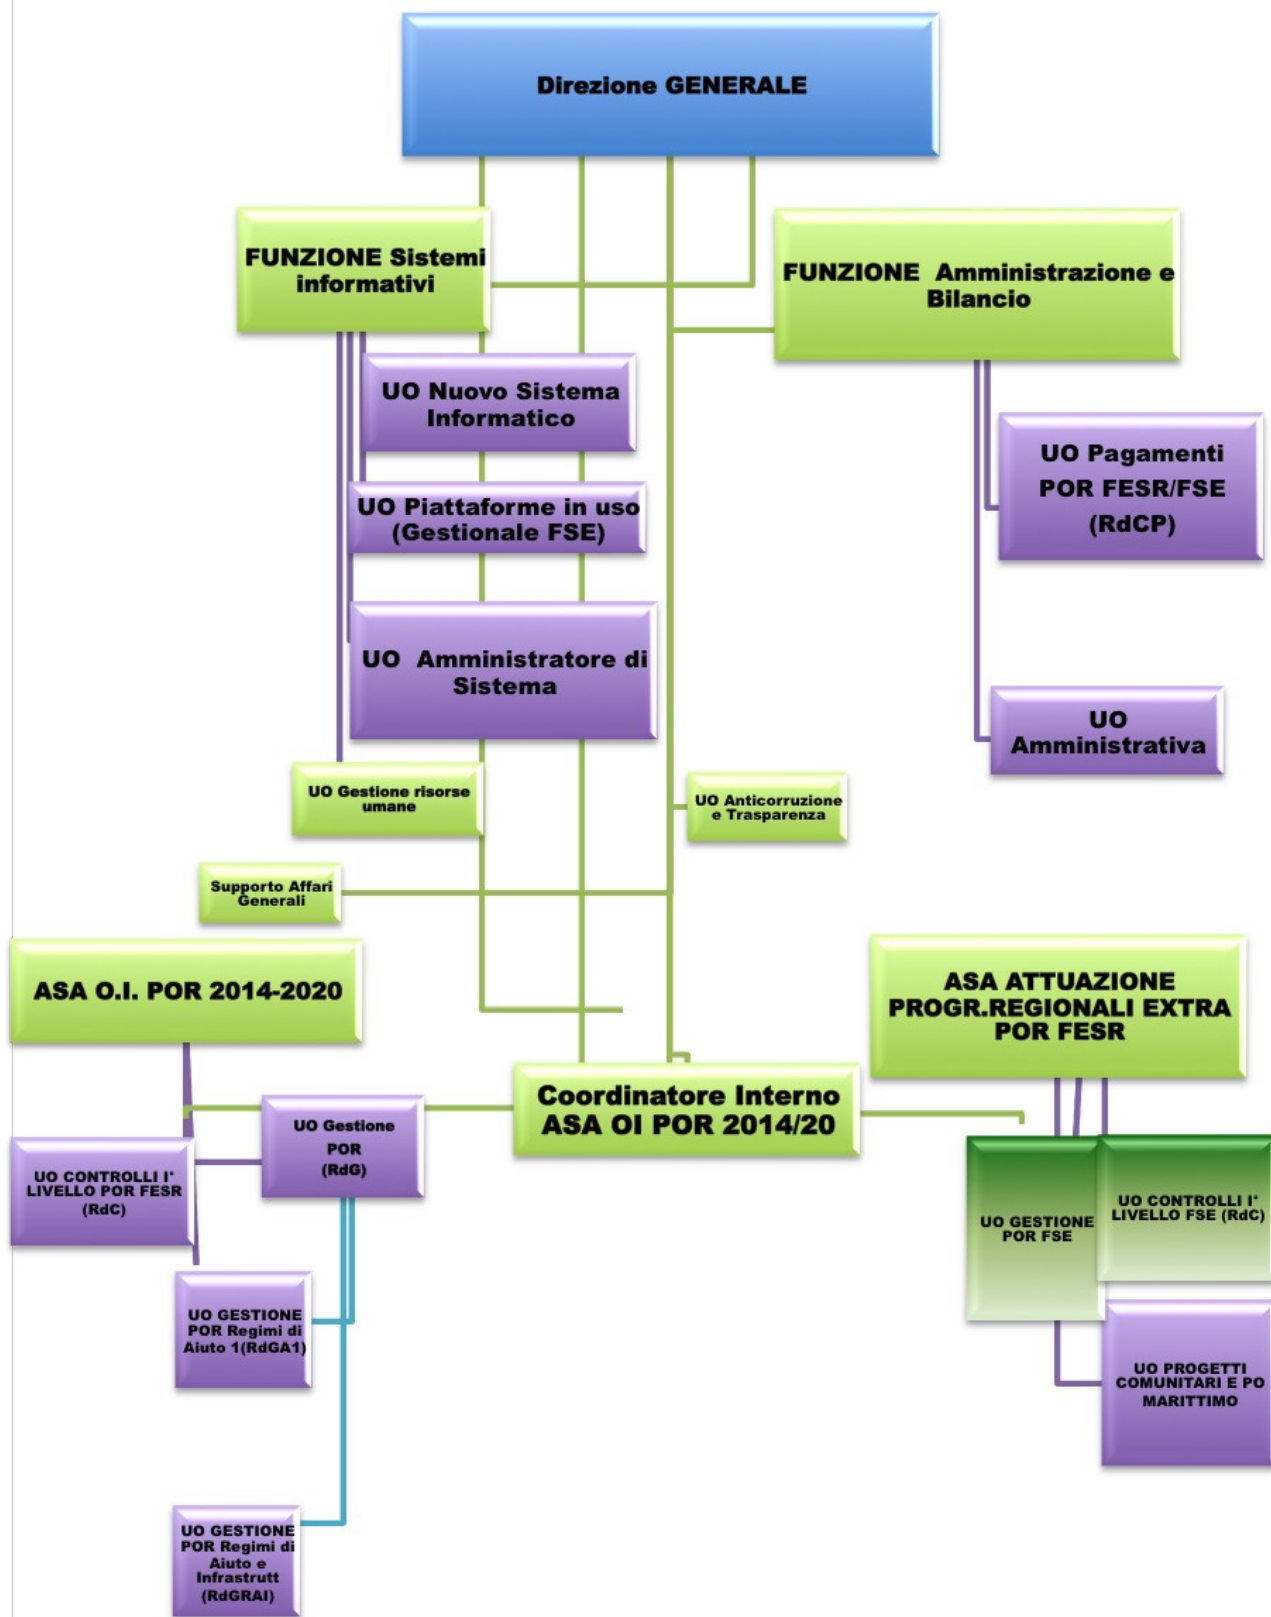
Direzione GENERALE

FUNZIONE Sistemi informativi

FUNZIONE Amministrazione e Bilancio

UO Nuovo Sistema Informatico

UO Piattaforme in uso (Gestionale FSE)

UO Pagamenti POR FESR/FSE (RdCP)

UO Amministratore di Sistema

UO Amministrativa

UO Gestione risorse umane

UO Anticorruzione e Trasparenza

Supporto Affari Generali

ASA O.I. POR 2014-2020

ASA ATTUAZIONE PROGR.REGIONALI EXTRA POR FESR

Coordinatore Interno ASA OI POR 2014/20

UO Gestione POR (RdG)

UO CONTROLLI I' LIVELLO POR FESR (RdC)

UO GESTIONE POR FSE

UO CONTROLLI I' LIVELLO FSE (RdC)

UO GESTIONE POR Regimi di Aiuto 1(RdGA1)

UO PROGETTI COMUNITARI E PO MARITTIMO

UO GESTIONE POR Regimi di Aiuto e Infrastrutt (RdGRAI)